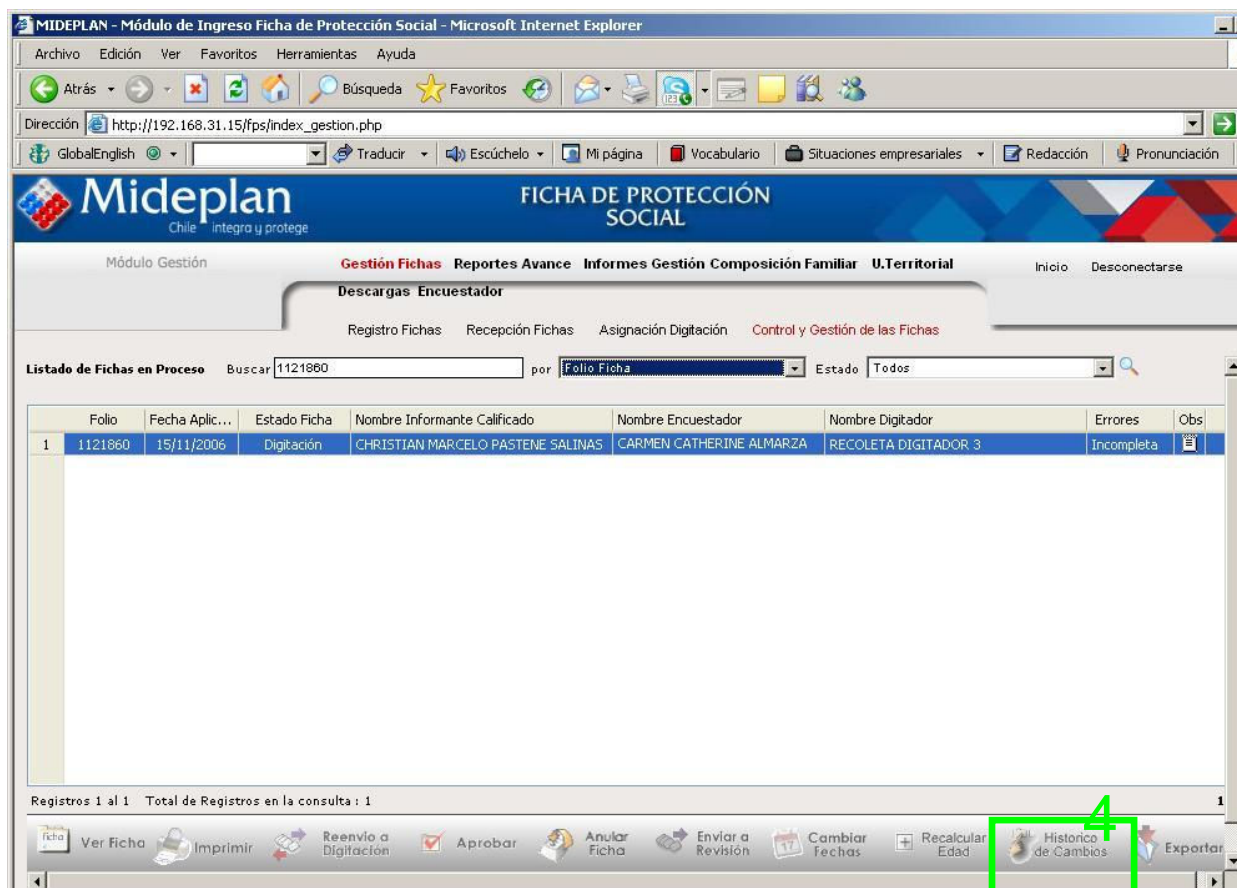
MIDEPLAN - Módulo de Ingreso Ficha de Protección Social - Microsoft Internet Explorer

Archivo Edición Ver Favoritos Herramientas Ayuda

Atrás Búsqueda Favoritos

Dirección http://192.168.31.15/fps/index_gestion.php

GlobalEnglish Traducir Escúchelo Mi página Vocabulario Situaciones empresariales Redacción Pronunciación

Mideplan Chile integra y protege

FICHA DE PROTECCIÓN SOCIAL

Módulo Gestión

Gestión Fichas Reportes Avance Informes Gestión Composición Familiar U.Territorial Inicio Desconectarse

Descargas Encuestador

Registro Fichas Recepción Fichas Asignación Digitación Control y Gestión de las Fichas

Listado de Fichas en Proceso Buscar 1121860 por Folio Ficha Estado Todos

| | Folio | Fecha Aplic... | Estado Ficha | Nombre Informante Calificado | Nombre Encuestador | Nombre Digitador | Errores | Obs |
|---|---|---|---|---|---|---|---|---|
| 1 | 1121860 | 15/11/2006 | Digitación | CHRISTIAN MARCELO PASTENE SALINAS | CARMEN CATHERINE ALMARZA | RECOLETA DIGITADOR 3 | Incompleta | |

Registros 1 al 1 Total de Registros en la consulta : 1

1

Ficha Ver Ficha Imprimir Reenvio a Digitacion Aprobar Anular Ficha Enviar a Revisión Cambiar Fechas Recalcular Edad Historico de Cambios Exportar

4